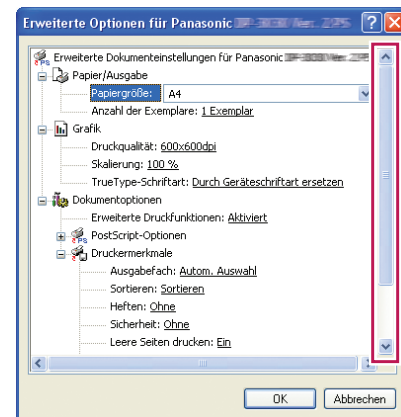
Erweiterte Optionen für Panasonic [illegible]

Erweiterte Dokumenteinstellungen für Panasonic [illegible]
Papier/Ausgabe
Papiergröße: A4
Anzahl der Exemplare: 1 Exemplar
Grafik
Druckqualität: 600x600dpi
Skalierung: 100 %
TrueType-Schriftart: Durch Geräteschriftart ersetzen
Dokumentoptionen
Erweiterte Druckfunktionen: Aktiviert
PostScript-Optionen
Druckermerkmale
Ausgabefach: Autom. Auswahl
Sortieren: Sortieren
Heften: Ohne
Sicherheit: Ohne
Leere Seiten drucken: Ein

OK
Abbrechen